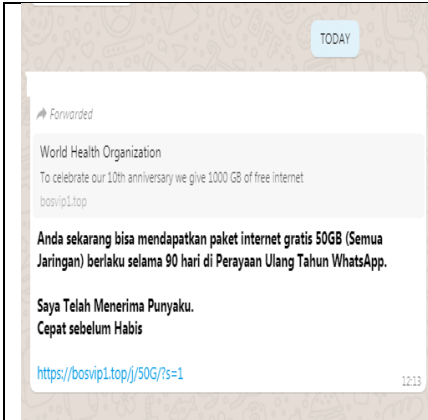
TODAY

Forwarded

World Health Organization
To celebrate our 10th anniversary we give 1000 GB of free internet
bosvip1.top

Anda sekarang bisa mendapatkan paket internet gratis 50GB (Semua Jaringan) berlaku selama 90 hari di Perayaan Ulang Tahun WhatsApp.

Saya Telah Menerima Punyaku.
Cepat sebelum Habis

https://bosvip1.top/j/50G/?s=1

12:13